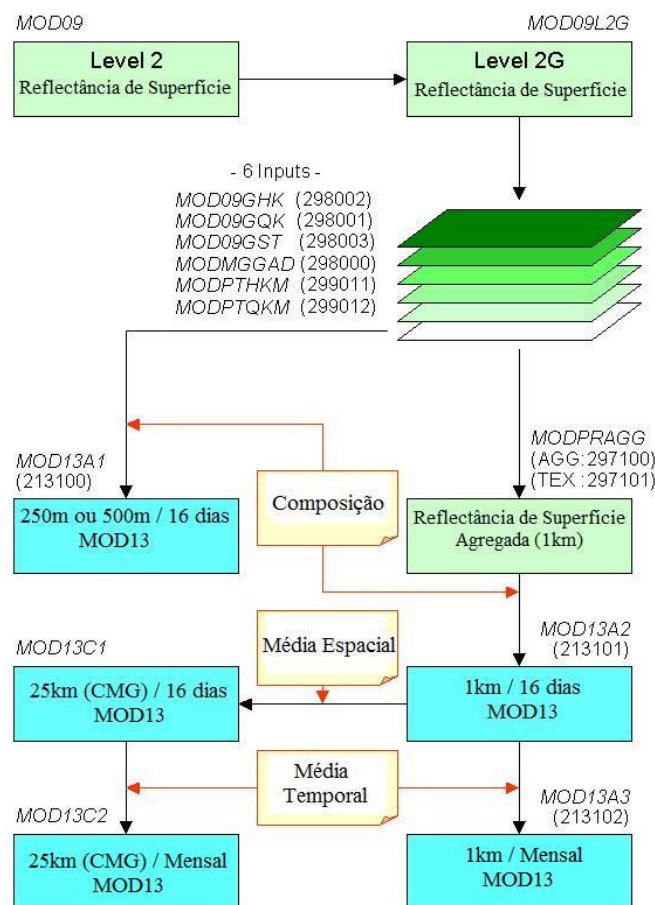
MOD09

Level 2
Reflectância de Superfície

MOD09L2G

Level 2G
Reflectância de Superfície

- 6 Inputs -
MOD09GHK (298002)
MOD09GQK (298001)
MOD09GST (298003)
MODMGGAD (298000)
MODPTHKM (299011)
MODPTQKM (299012)

MOD13A1
(213100)

250m ou 500m / 16 dias
MOD13

Composição

MODPRAGG
(AGG: 297100)
(TEX: 297101)

Reflectância de Superfície
Agregada (1km)

MOD13C1

Média Espacial

MOD13A2
(213101)

25km (CMG) / 16 dias
MOD13

1km / 16 dias
MOD13

Média
Temporal

MOD13C2

MOD13A3
(213102)

25km (CMG) / Mensal
MOD13

1km / Mensal
MOD13